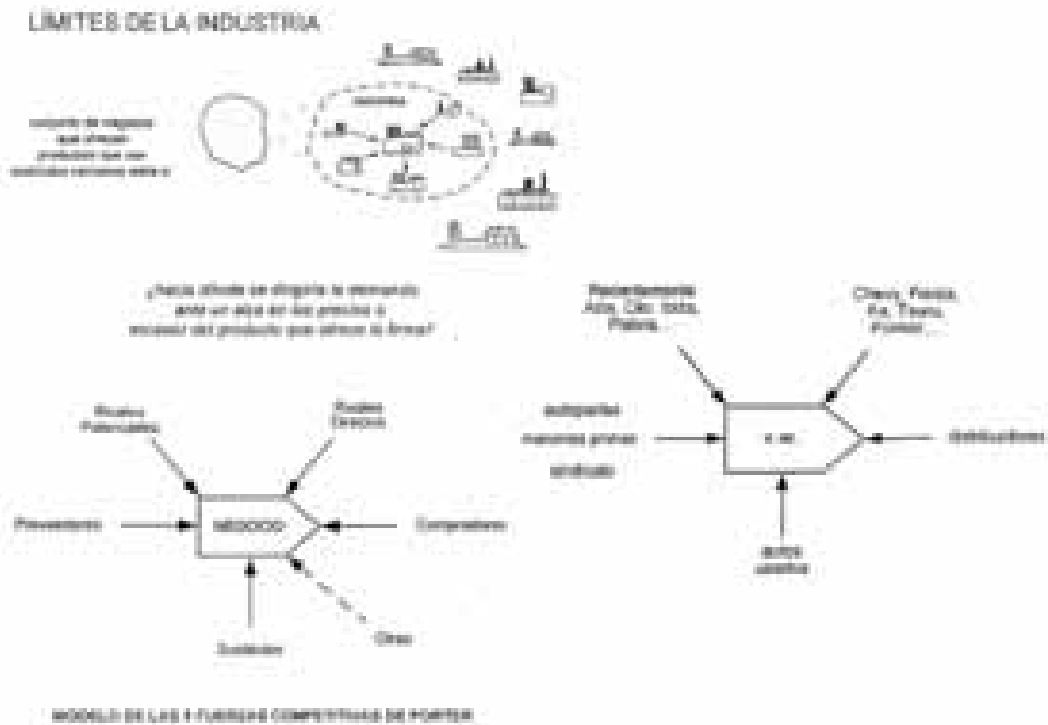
LIMITES DE LA INDUSTRIA

conjunto de negocios que ofrecen productos que son sustitutos cercanos entre sí

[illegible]

¿hacia dónde se dirigiría la demanda ante un alza en los precios o escasez del producto que ofrece la firma?

Rivales Potenciales

Rivales Directos

Proveedores

NEGOCIO

Compradores

Sustitutos

Otros

Recientemente Alfa, Cte. Volts, Pilatos...

Chevy, Renault, Fiat, Ford...

autopartes

materias primas

sindicato

distribuidores

auto usados

MODELO DE LAS 5 FUERZAS COMPETITIVAS DE PORTER